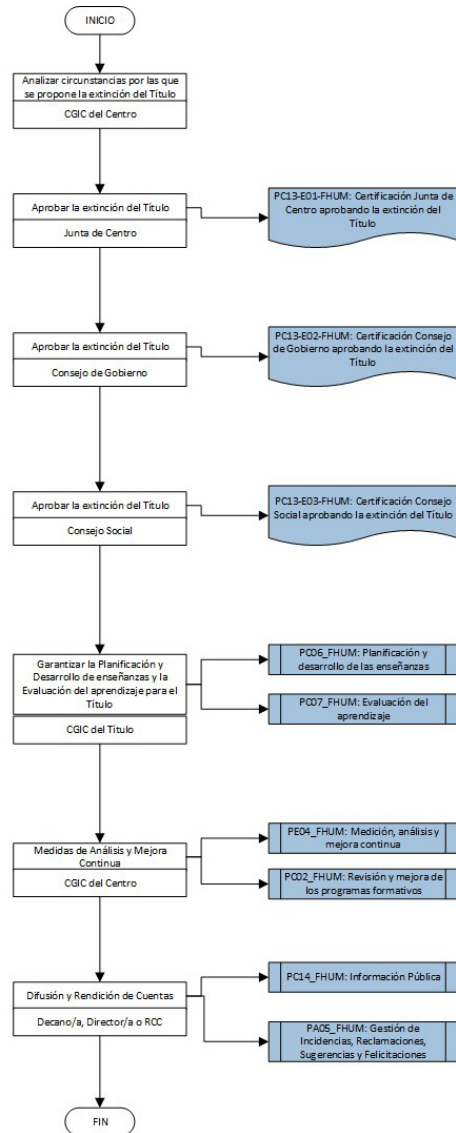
INICIO

Analizar circunstancias por las que se propone la extinción del Título

CGIC del Centro

Aprobar la extinción del Título

Junta de Centro

PC13-E01-FHUM: Certificación Junta de Centro aprobando la extinción del Título

Aprobar la extinción del Título

Consejo de Gobierno

PC13-E02-FHUM: Certificación Consejo de Gobierno aprobando la extinción del Título

Aprobar la extinción del Título

Consejo Social

PC13-E03-FHUM: Certificación Consejo Social aprobando la extinción del Título

Garantizar la Planificación y Desarrollo de enseñanzas y la Evaluación del aprendizaje para el Título

CGIC del Título

PC06_FHUM: Planificación y desarrollo de las enseñanzas

PC07_FHUM: Evaluación del aprendizaje

Medidas de Análisis y Mejora Continua

CGIC del Centro

PE04_FHUM: Medición, análisis y mejora continua

PC02_FHUM: Revisión y mejora de los programas formativos

Difusión y Rendición de Cuentas

Decano/a, Director/a o RCC

PC14_FHUM: Información Pública

PA05_FHUM: Gestión de Incidencias, Reclamaciones, Sugerencias y Felicitaciones

FIN